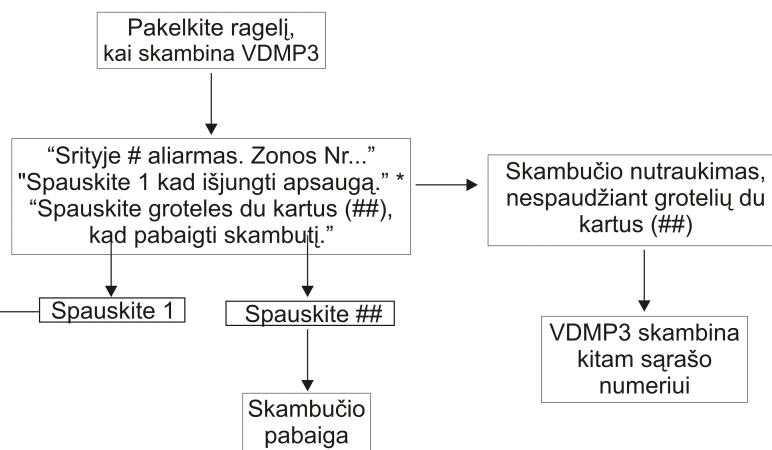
Pakelkite ragelį, kai skambina VDMP3

“Srityje # aliarmas. Zonos Nr...” "Spauskite 1 kad išjungti apsaugą." * “Spauskite groteles du kartus (##), kad pabaigti skambutį.”

Skambučio nutraukimas, nespaudžiant grotelių du kartus (##)

Spauskite 1

Spauskite ##

VDMP3 skambina kitam sąrašo numeriui

Skambučio pabaiga